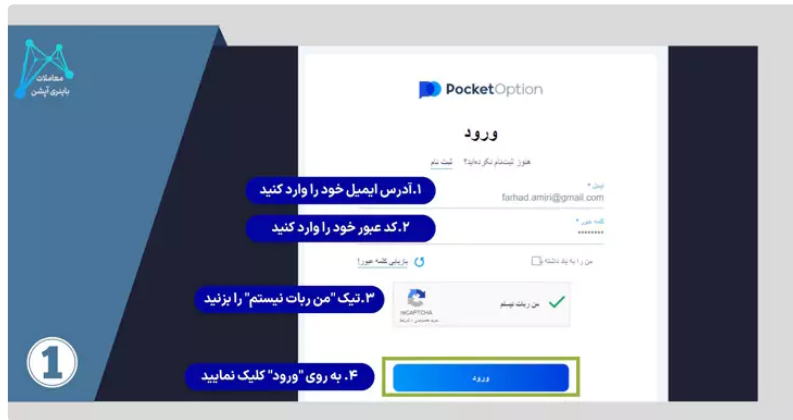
معاملات
باینری آپشن

PocketOption

ورود

هنوز ثبت‌نام نکرده‌اید؟ ثبت نام

ایمیل *
farhad.amiri@gmail.com

۱.آدرس ایمیل خود را وارد کنید

کلمه عبور *
••••••••

۲.کد عبور خود را وارد کنید

من را به یاد داشته باش

بازیابی کلمه عبور؟

۳.تیک "من ربات نیستم" را بزنید

من ربات نیستم

reCAPTCHA
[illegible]

۴. به روی "ورود" کلیک نمایید

ورود

1